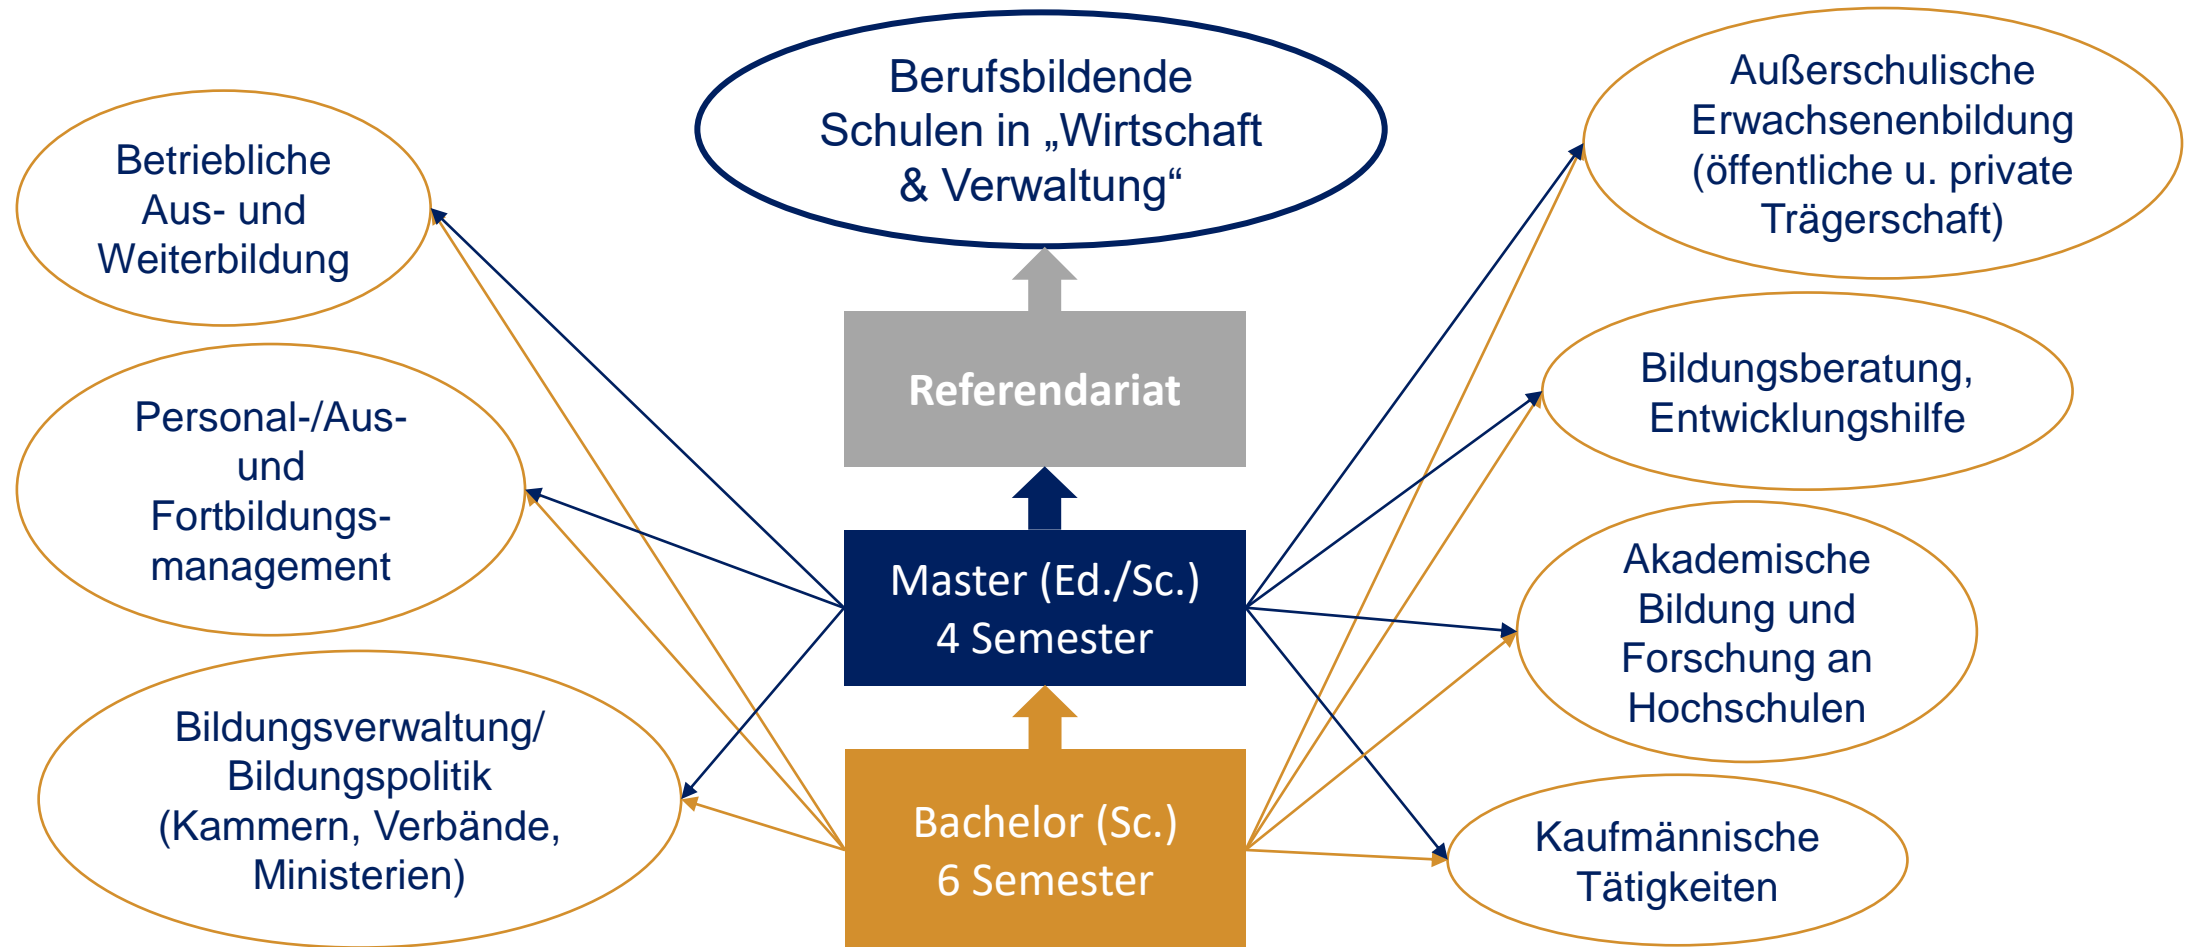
Berufsbildende Schulen in „Wirtschaft & Verwaltung“

Betriebliche Aus- und Weiterbildung

Außerschulische Erwachsenenbildung (öffentliche u. private Trägerschaft)

Referendariat

Bildungsberatung, Entwicklungshilfe

Personal-/Aus- und Fortbildungsmanagement

Master (Ed./Sc.)
4 Semester

Akademische Bildung und Forschung an Hochschulen

Bildungsverwaltung/ Bildungspolitik (Kammern, Verbände, Ministerien)

Bachelor (Sc.)
6 Semester

Kaufmännische Tätigkeiten